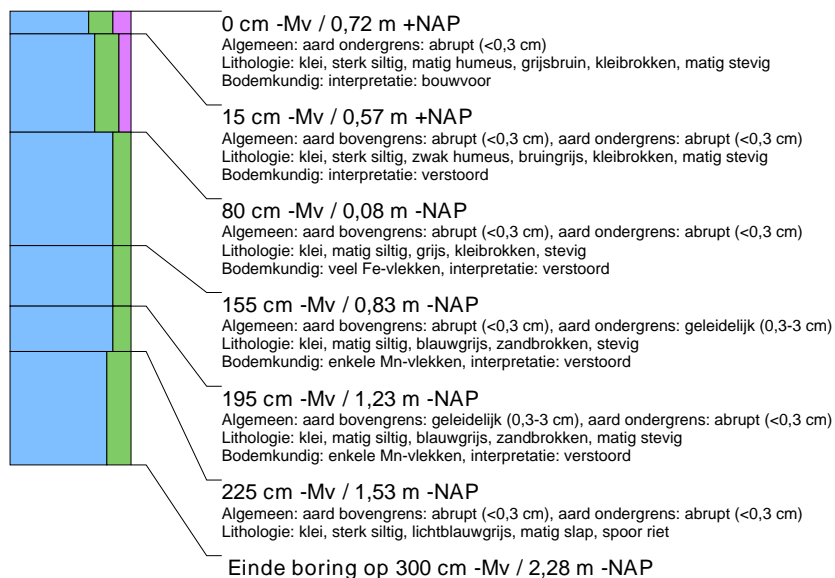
0 cm -Mv / 0,72 m +NAP
Algemeen: aard ondergrens: abrupt (<0,3 cm)
Lithologie: klei, sterk siltig, matig humeus, grijsbruin, kleibrokken, matig stevig
Bodemkundig: interpretatie: bouwvoor

15 cm -Mv / 0,57 m +NAP
Algemeen: aard bovengrens: abrupt (<0,3 cm), aard ondergrens: abrupt (<0,3 cm)
Lithologie: klei, sterk siltig, zwak humeus, bruingrijs, kleibrokken, matig stevig
Bodemkundig: interpretatie: verstoord

80 cm -Mv / 0,08 m -NAP
Algemeen: aard bovengrens: abrupt (<0,3 cm), aard ondergrens: abrupt (<0,3 cm)
Lithologie: klei, matig siltig, grijs, kleibrokken, stevig
Bodemkundig: veel Fe-vlekken, interpretatie: verstoord

155 cm -Mv / 0,83 m -NAP
Algemeen: aard bovengrens: abrupt (<0,3 cm), aard ondergrens: geleidelijk (0,3-3 cm)
Lithologie: klei, matig siltig, blauwgrijs, zandbrokken, stevig
Bodemkundig: enkele Mn-vlekken, interpretatie: verstoord

195 cm -Mv / 1,23 m -NAP
Algemeen: aard bovengrens: geleidelijk (0,3-3 cm), aard ondergrens: abrupt (<0,3 cm)
Lithologie: klei, matig siltig, blauwgrijs, zandbrokken, matig stevig
Bodemkundig: enkele Mn-vlekken, interpretatie: verstoord

225 cm -Mv / 1,53 m -NAP
Algemeen: aard bovengrens: abrupt (<0,3 cm), aard ondergrens: abrupt (<0,3 cm)
Lithologie: klei, sterk siltig, lichtblauwgrijs, matig slap, spoor riet

Einde boring op 300 cm -Mv / 2,28 m -NAP